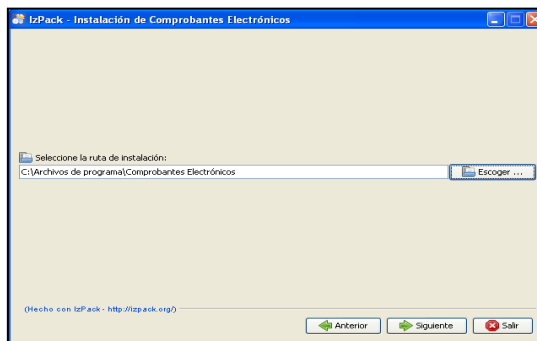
IzPack - Instalación de Comprobantes Electrónicos

Seleccione la ruta de instalación:

C:\Archivos de programa\Comprobantes Electrónicos

Escoger ...

(Hecho con IzPack - http://izpack.org/)

Anterior

Siguiente

Salir